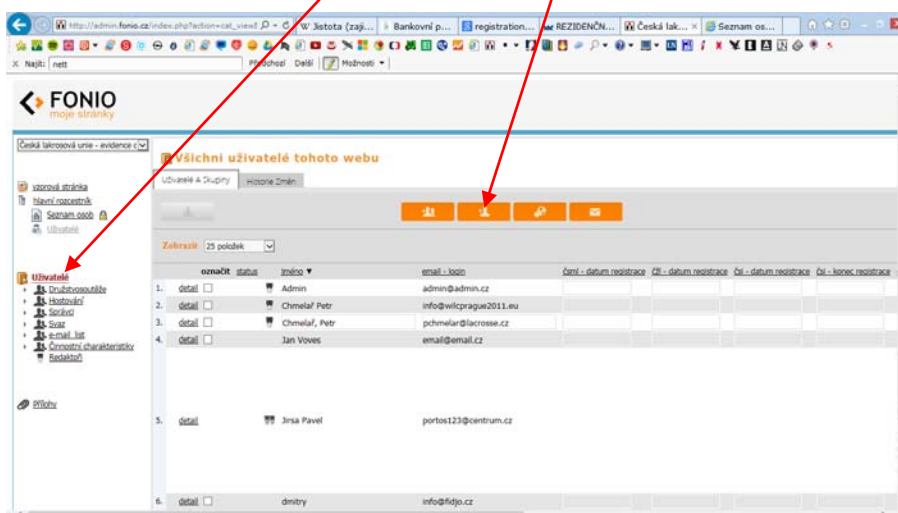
http://admin.fonio.cz/index.php?action=cat_view8 | Jistota (zaji... | Bankovní p... | registration... | REZIDENČN... | Česká lak... × | Seznam os...

× Najít: nett | Předchozí | Další | Možnosti

FONIO
moje stránky

Česká lakrosová unie - evidence č

vzorová stránka
hlavní rozcestník
Seznam osob
Uživatelé

Uživatelé
Družstvosoutěže
Hostování
Správci
Svaz
e-mail_list
Činnostní charakteristiky
Redaktoři

Přílohy

Všichni uživatelé tohoto webu

Uživatelé A Skupiny | Historie Změn

Zobrazit 25 položek

| | označit | status | jméno ▼ | email - login | čsml - datum registrace | čli - datum registrace | čsl - datum registrace | čsi - konec registrace |
|---|---|---|---|---|---|---|---|---|
| 1. | detail | | Admin | admin@admin.cz | | | | |
| 2. | detail | | Chmelař Petr | info@wilcprague2011.eu | | | | |
| 3. | detail | | Chmelař, Petr | pchmelar@lacrosse.cz | | | | |
| 4. | detail | | Jan Voves | email@email.cz | | | | |
| 5. | detail | | Jirsa Pavel | portos123@centrum.cz | | | | |
| 6. | detail | | dmitry | info@fidjo.cz | | | | |